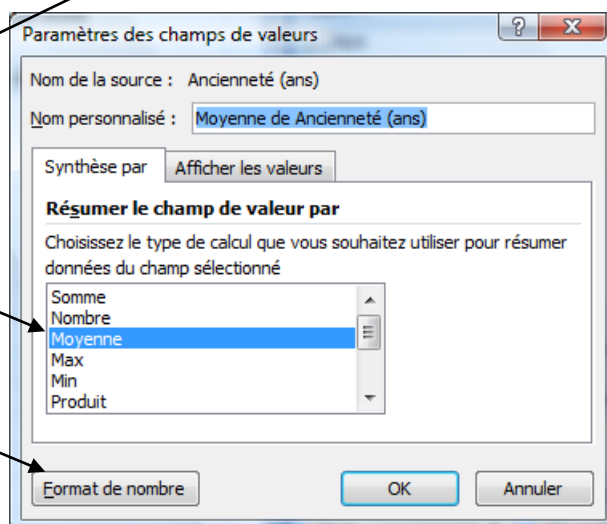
Paramètres des champs de valeurs

?

X

Nom de la source : Ancienneté (ans)

Nom personnalisé : Moyenne de Ancienneté (ans)

Synthèse par

Afficher les valeurs

Résumer le champ de valeur par

Choisissez le type de calcul que vous souhaitez utiliser pour résumer données du champ sélectionné

Somme
Nombre
Moyenne
Max
Min
Produit

Format de nombre

OK

Annuler